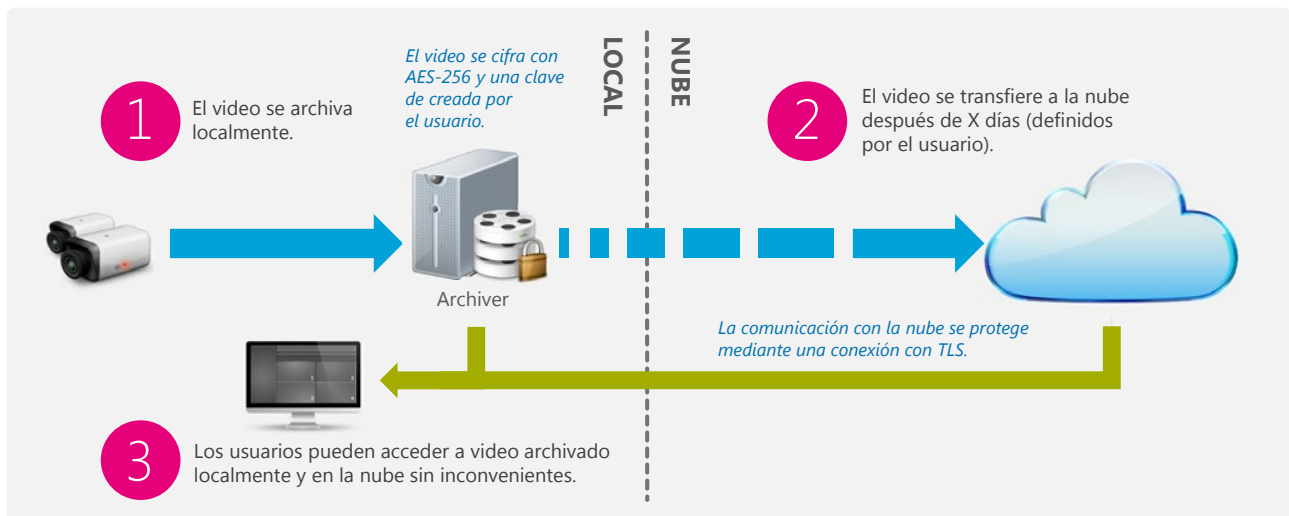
1 El video se archiva localmente.

El video se cifra con AES-256 y una clave de creada por el usuario.

LOCAL

NUBE

2 El video se transfiere a la nube después de X días (definidos por el usuario).

Archiver

La comunicación con la nube se protege mediante una conexión con TLS.

3 Los usuarios pueden acceder a video archivado localmente y en la nube sin inconvenientes.